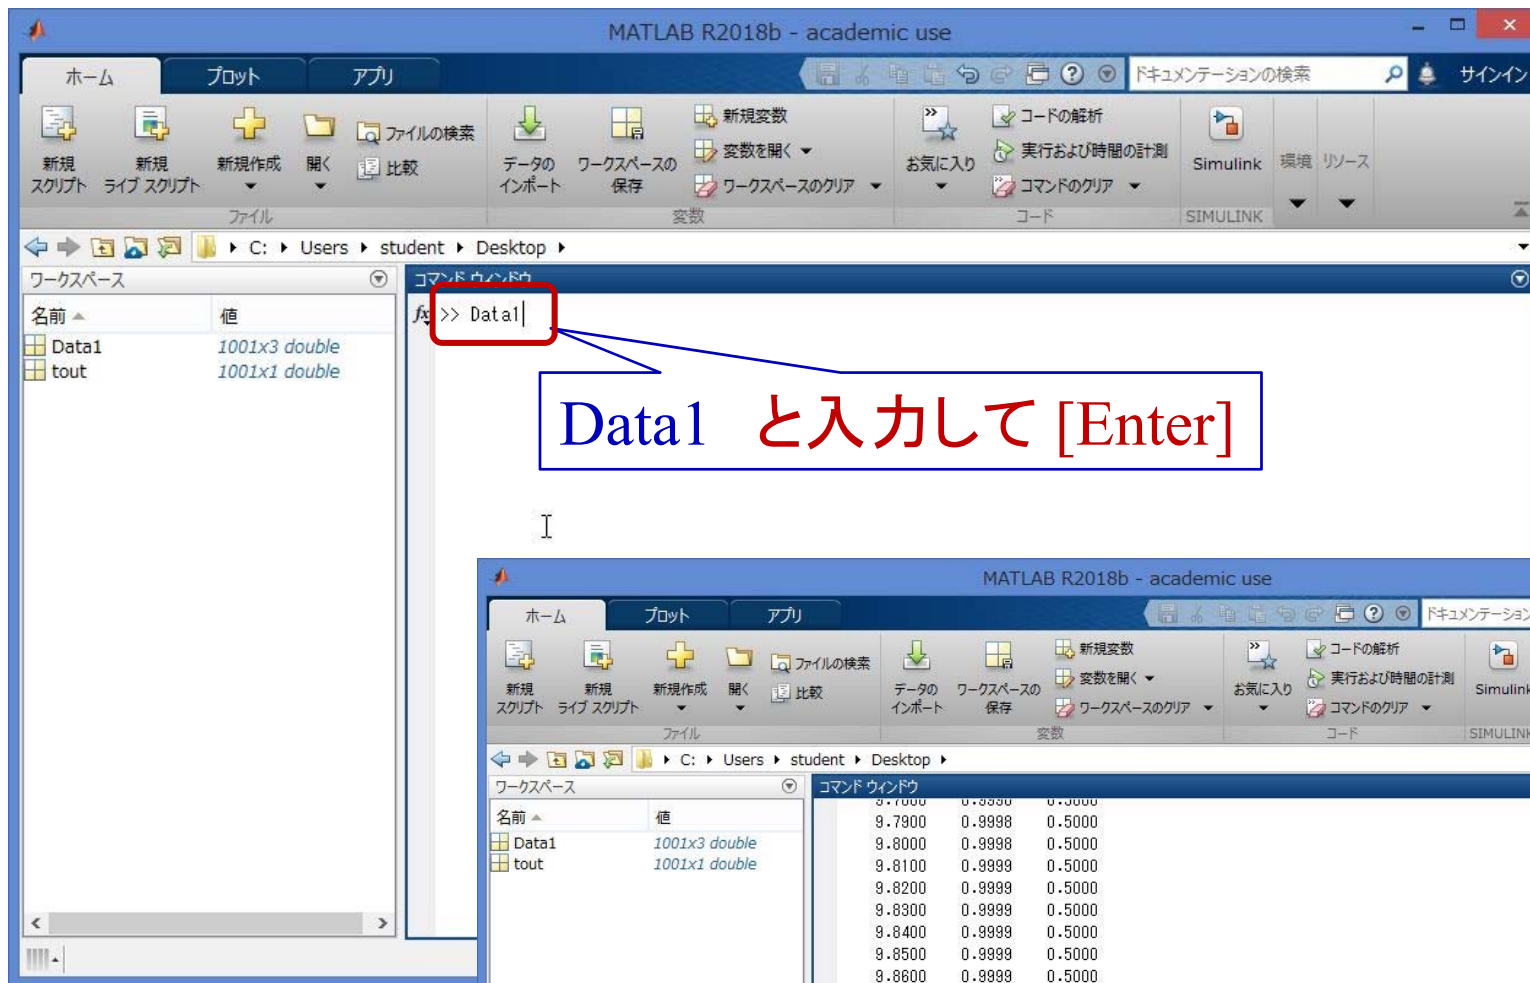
MATLAB R2018b - academic use

ホーム　プロット　アプリ

ドキュメンテーションの検索　サインイン

新規スクリプト　新規ライブスクリプト　新規作成　開く　ファイルの検索　比較　ファイル

データのインポート　ワークスペースの保存　新規変数　変数を開く　ワークスペースのクリア　変数

お気に入り　コードの解析　実行および時間の計測　コマンドのクリア　コード

Simulink　SIMULINK　環境　リソース

C: ▸ Users ▸ student ▸ Desktop ▸

ワークスペース

| 名前 | 値 |
|---|---|
| Data1 | 1001x3 double |
| tout | 1001x1 double |

コマンド ウィンドウ

>> Data1

Data1　と入力して [Enter]

MATLAB R2018b - academic use

ホーム　プロット　アプリ

ドキュメンテーション

新規スクリプト　新規ライブスクリプト　新規作成　開く　ファイルの検索　比較　ファイル

データのインポート　ワークスペースの保存　新規変数　変数を開く　ワークスペースのクリア　変数

お気に入り　コードの解析　実行および時間の計測　コマンドのクリア　コード

Simulink　SIMULINK

C: ▸ Users ▸ student ▸ Desktop ▸

ワークスペース

| 名前 | 値 |
|---|---|
| Data1 | 1001x3 double |
| tout | 1001x1 double |

コマンド ウィンドウ

| | | |
|---|---|---|
| 9.7900 | 0.9998 | 0.5000 |
| 9.8000 | 0.9998 | 0.5000 |
| 9.8100 | 0.9999 | 0.5000 |
| 9.8200 | 0.9999 | 0.5000 |
| 9.8300 | 0.9999 | 0.5000 |
| 9.8400 | 0.9999 | 0.5000 |
| 9.8500 | 0.9999 | 0.5000 |
| 9.8600 | 0.9999 | 0.5000 |